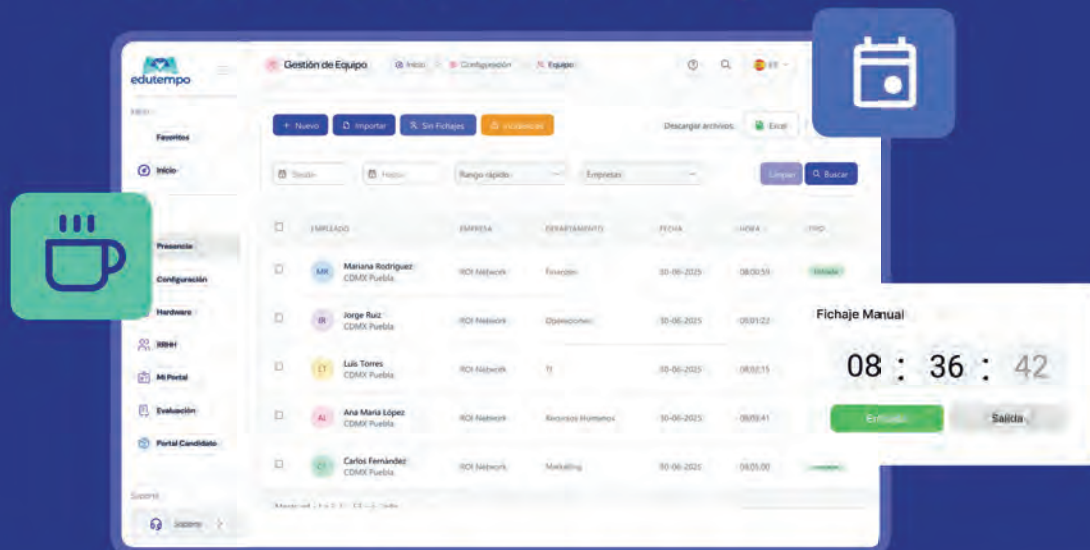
edutempo

Gestión de Equipo    Inicio    Configuración    Equipo

Menú

Favoritos

Inicio

Presencia

Configuración

Hardware

RRHH

Mi Portal

Evaluación

Portal Candidato

Soporte

Soporte

+ Nuevo    Importar    Sin Fichajes    Incidencias

Descargar archivos    Excel

Desde    Hasta    Rango rápido    Empresas    Limpiar    Buscar

| | EMPLEADO | EMPRESA | DEPARTAMENTO | FECHA | HORA | TIPO |
|---|---|---|---|---|---|---|
| | MR Mariana Rodriguez CDMX Puebla | ROI Network | Finanzas | 30-06-2025 | 08:00:59 | Entrada |
| | JR Jorge Ruiz CDMX Puebla | ROI Network | Operaciones | 30-06-2025 | 08:01:22 | |
| | LT Luis Torres CDMX Puebla | ROI Network | TI | 30-06-2025 | 08:02:15 | |
| | AL Ana María López CDMX Puebla | ROI Network | Recursos Humanos | 30-06-2025 | 08:03:41 | |
| | CF Carlos Fernández CDMX Puebla | ROI Network | Marketing | 30-06-2025 | 08:05:00 | |

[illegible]

Fichaje Manual

08 : 36 : 42

Entrada    Salida